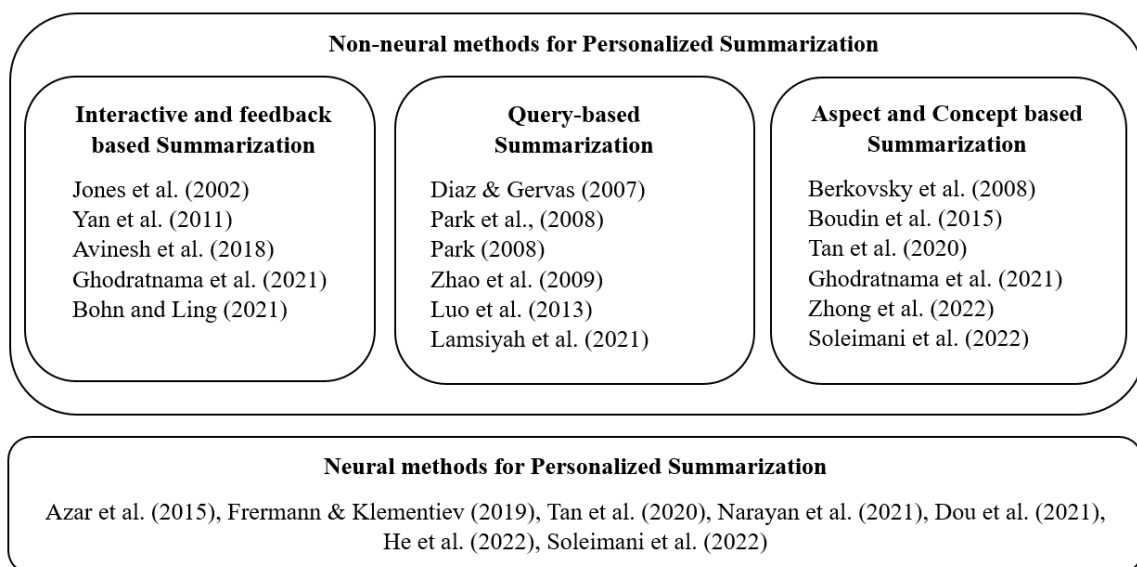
Non-neural methods for Personalized Summarization

Interactive and feedback based Summarization

Jones et al. (2002)
Yan et al. (2011)
Avinesh et al. (2018)
Ghodratnama et al. (2021)
Bohn and Ling (2021)

Query-based Summarization

Diaz & Gervas (2007)
Park et al., (2008)
Park (2008)
Zhao et al. (2009)
Luo et al. (2013)
Lamsiyah et al. (2021)

Aspect and Concept based Summarization

Berkovsky et al. (2008)
Boudin et al. (2015)
Tan et al. (2020)
Ghodratnama et al. (2021)
Zhong et al. (2022)
Soleimani et al. (2022)

Neural methods for Personalized Summarization

Azar et al. (2015), Frermann & Klementiev (2019), Tan et al. (2020), Narayan et al. (2021), Dou et al. (2021), He et al. (2022), Soleimani et al. (2022)